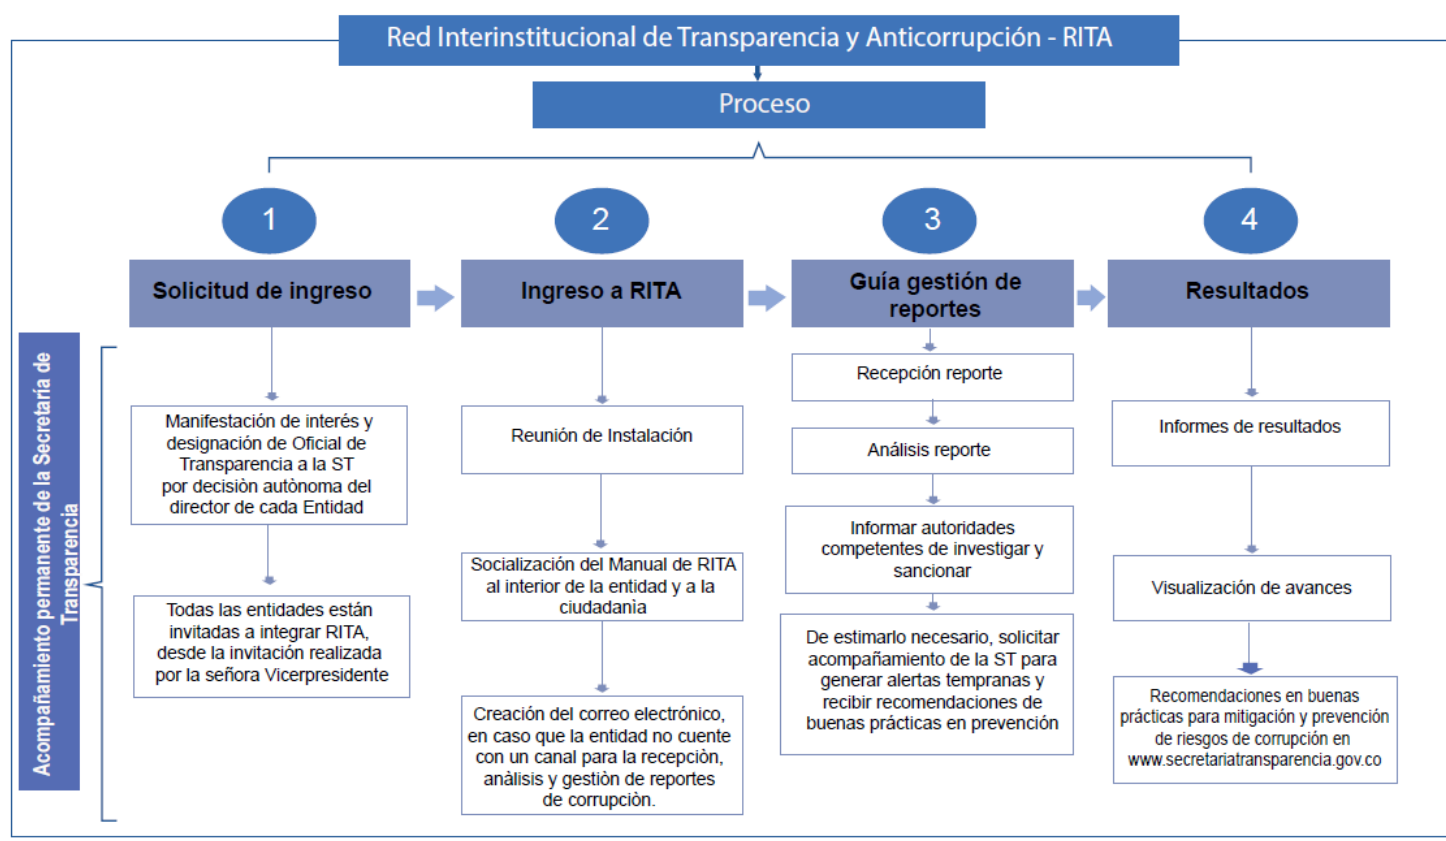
Red Interinstitucional de Transparencia y Anticorrupción - RITA

Proceso

1

Solicitud de ingreso

Manifestación de interés y designación de Oficial de Transparencia a la ST por decisiòn autònoma del director de cada Entidad

Todas las entidades están invitadas a integrar RITA, desde la invitación realizada por la señora Vicerpresidente

2

Ingreso a RITA

Reunión de Instalación

Socialización del Manual de RITA al interior de la entidad y a la ciudadanìa

Creación del correo electrónico, en caso que la entidad no cuente con un canal para la recepciòn, anàlisis y gestiòn de reportes de corrupciòn.

3

Guía gestión de reportes

Recepción reporte

Análisis reporte

Informar autoridades competentes de investigar y sancionar

De estimarlo necesario, solicitar acompañamiento de la ST para generar alertas tempranas y recibir recomendaciones de buenas prácticas en prevención

4

Resultados

Informes de resultados

Visualización de avances

Recomendaciones en buenas prácticas para mitigación y prevención de riesgos de corrupción en www.secretariatransparencia.gov.co

Acompañamiento permanente de la Secretaría de Transparencia